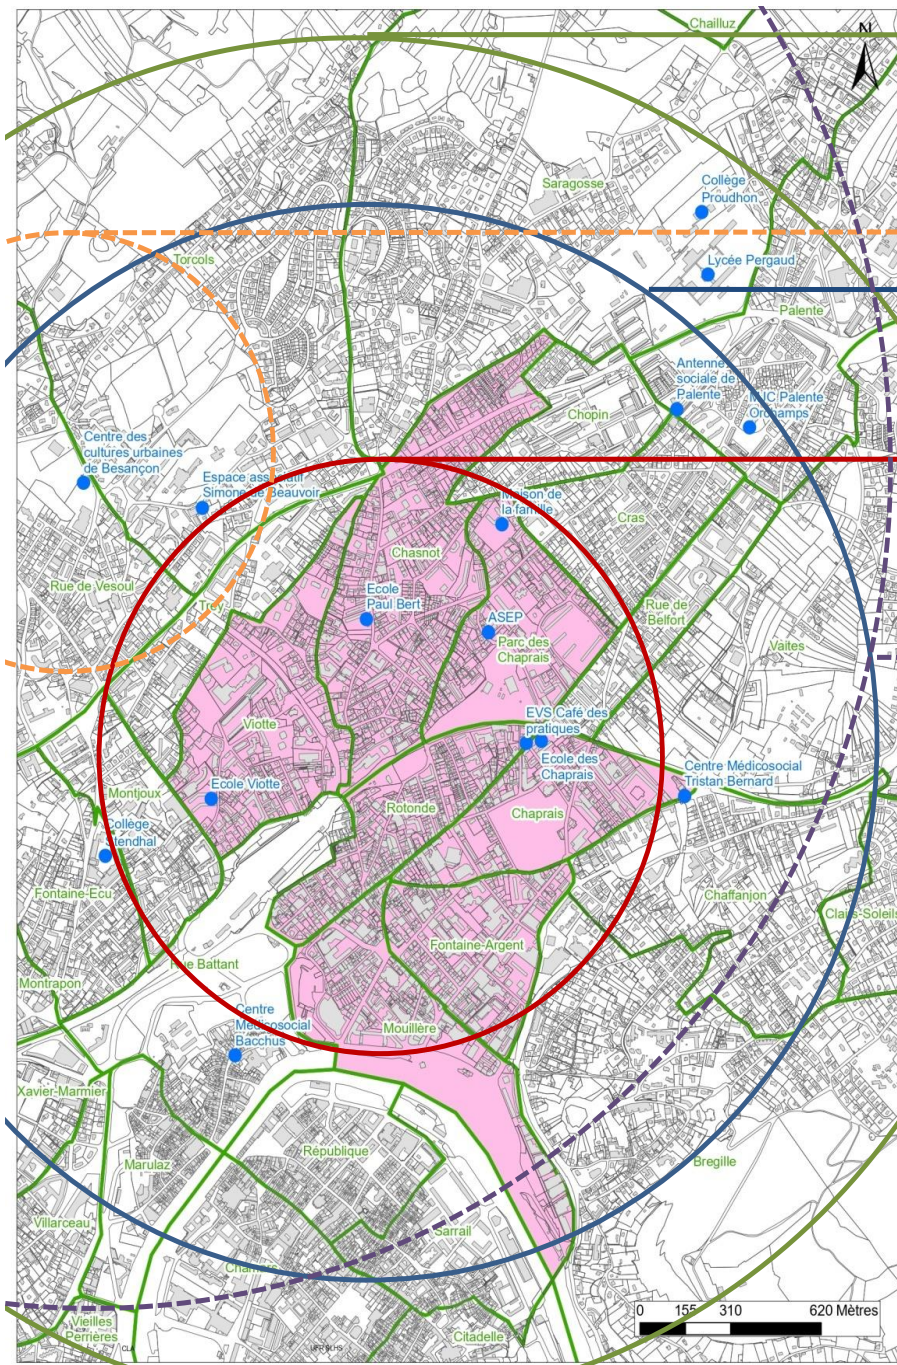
Chailluz
N
Saragosse
Collège Proudhon
Torcols
Lycée Pergaud
Palente
Antenne sociale de Palente
MJC Palente Orchamps
Chopin
Centre des cultures urbaines de Besançon
Espace associatif Simone de Beauvoir
Maison de la famille
Cras
Chasnot
Rue de Vesoul
Ecole Paul Bert
ASEP
Parc des Chaprais
Rue de Belfort
Vaites
Trey
Viotte
EVS Café des pratiques
Ecole des Chaprais
Centre Médicosocial Tristan Bernard
Ecole Viotte
Montjoux
Rotonde
Chaprais
Collège Stendhal
Fontaine-Ecu
Chaffanjon
Clairs-Soleils
Rue Battant
Fontaine-Argent
Montrapon
Centre Médicosocial Bacchus
Mouillère
Xavier-Marmier
République
Marulaz
Bregille
Villarceau
Sarrail
Chamars
Vieilles Perrières
Citadelle
0 155 310 620 Mètres